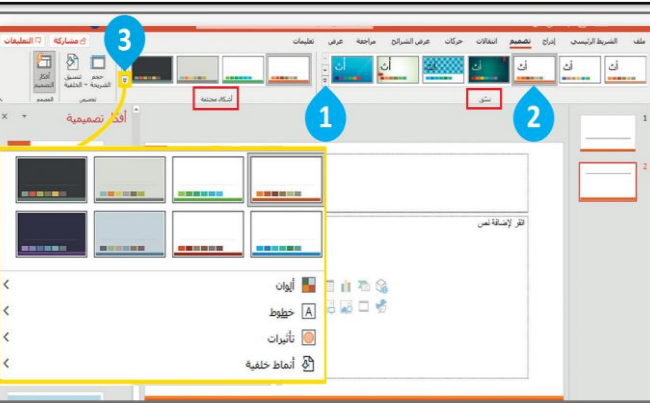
ملف الشريط الرئيسي إدراج تصميم انتقالات حركات عرض الشرائح مراجعة عرض تعليمات

مشاركة التعليقات

3

1

2

أشكال مختلفة

نسق

تخصيص

المصمم

حجم الشريحة

تنسيق الخلفية

أفكار التصميم

أفكار تصميمية

انقر لإضافة نص

ألوان

خطوط

تأثيرات

أنماط خلفية

1

2